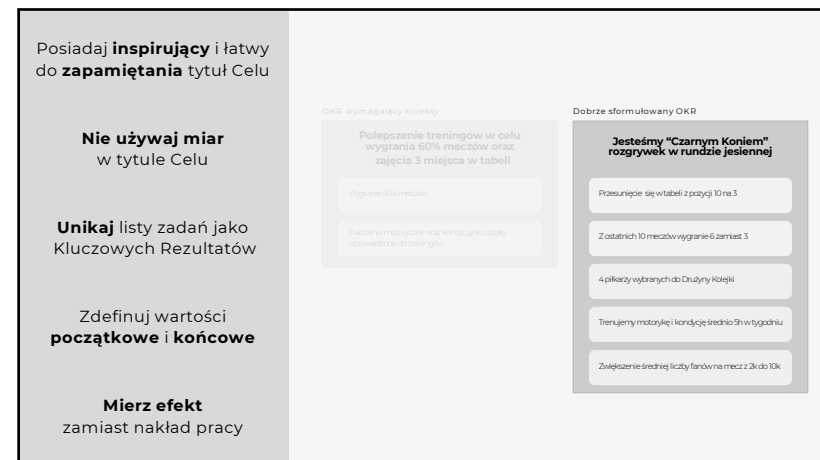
Posiadaj **inspirujący** i łatwy do **zapamiętania** tytuł Celu

**Nie używaj miar** w tytule Celu

**Unikaj** listy zadań jako Kluczowych Rezultatów

Zdefinuj wartości **początkowe** i **końcowe**

**Mierz efekt** zamiast nakład pracy

OKR wymagający korekty

Polepszenie treningów w celu wygrania 60% meczów oraz zajęcia 3 miejsca w tabeli

Wygranie 60% meczów

Ćwiczenia motoryczne oraz kondycyjne zostały wprowadzone do treningów

Dobrze sformułowany OKR

Jesteśmy "Czarnym Koniem" rozgrywek w rundzie jesiennej

Przesunięcie się w tabeli z pozycji 10 na 3

Z ostatnich 10 meczów wygranie 6 zamiast 3

4 piłkarzy wybranych do Drużyny Kolejki

Trenujemy motorykę i kondycję średnio 5h w tygodniu

Zwiększenie średniej liczby fanów na mecz z 2k do 10k